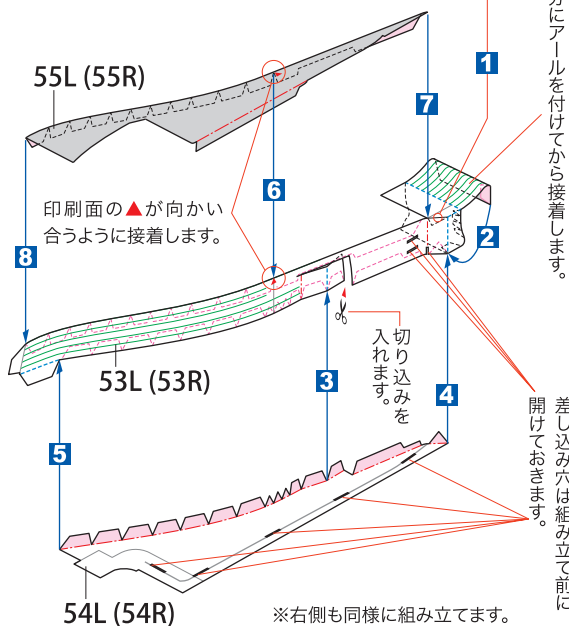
分にアールを付けてから接着します。

1

7

55L (55R)

6

2

印刷面の▲が向かい合うように接着します。

8

53L (53R)

切り込みを入れます。

3

4

差し込み穴は組み立て前に開けておきます。

5

54L (54R)

※右側も同様に組み立てます。